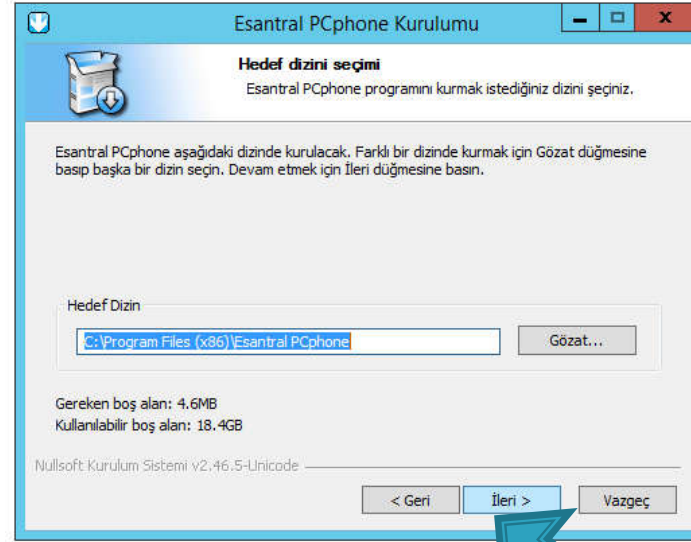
Esantral PCphone Kurulumu

Hedef dizini seçimi

Esantral PCphone programını kurmak istediğiniz dizini şeçiniz.

Esantral PCphone aşağıdaki dizinde kurulacak. Farklı bir dizinde kurmak için Gözat düğmesine basıp başka bir dizin seçin. Devam etmek için İleri düğmesine basın.

Hedef Dizin

C:\Program Files (x86)\Esantral PCphone

Gözat...

Gereken boş alan: 4.6MB
Kullanılabilir boş alan: 18.4GB

Nullsoft Kurulum Sistemi v2.46.5-Unicode

< Geri

İleri >

Vazgeç